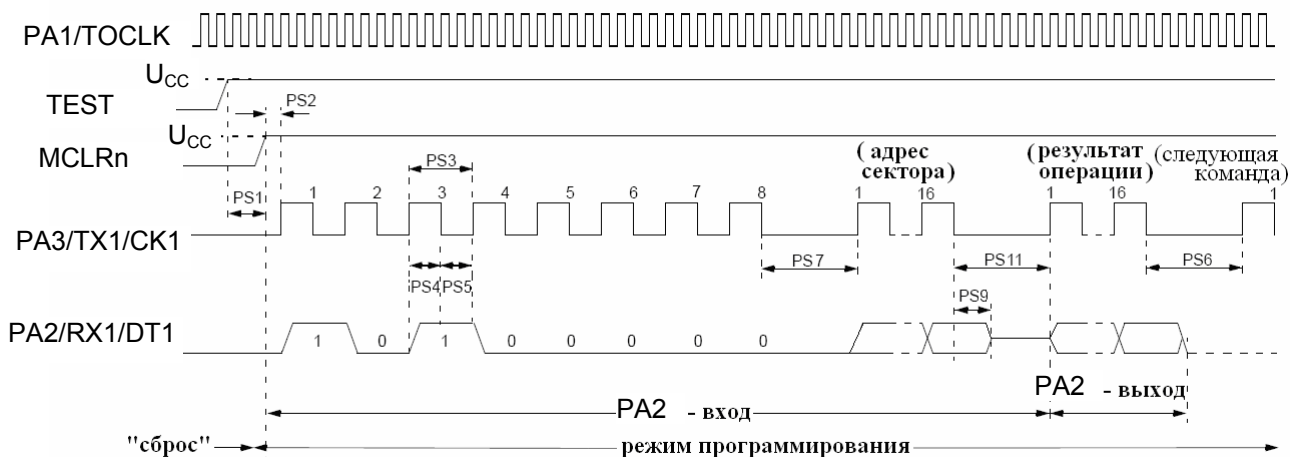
PA1/TOCLK

$U_{CC}$

TEST

PS2

$U_{CC}$

MCLRn

PS3

(адрес сектора)

(результат операции)

(следующая команда)

PS1

1 2 3 4 5 6 7 8 1 16 1 16 1

PA3/TX1/CK1

PS7

PS11

PS6

PS4 PS5

PS9

PA2/RX1/DT1

1 0 1 0 0 0 0 0

PA2 - вход

PA2 - выход

"сброс"

режим программирования